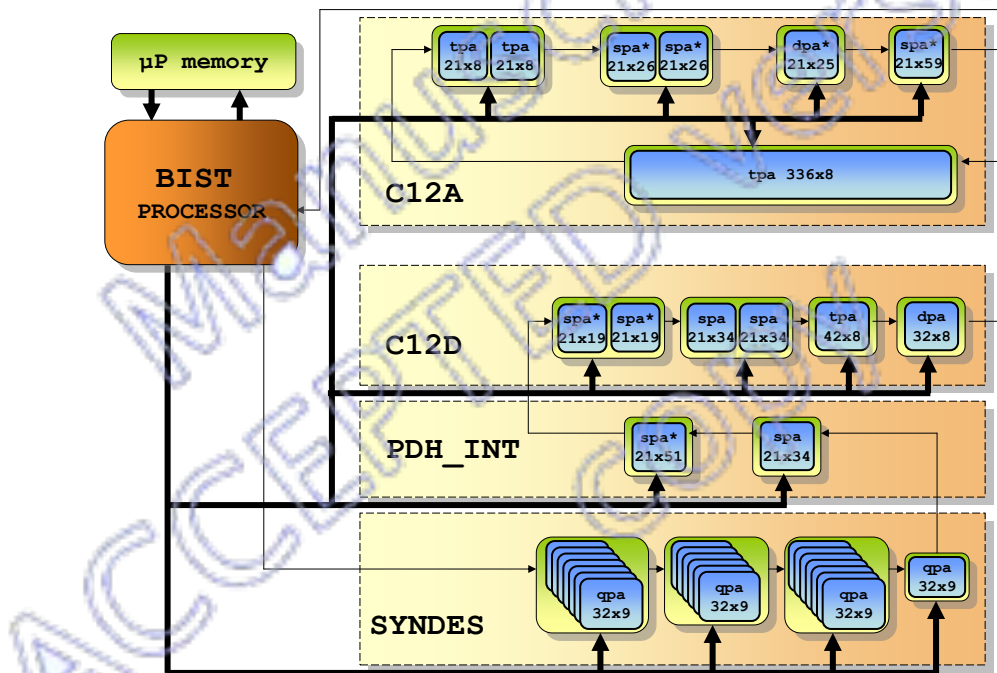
µP memory

BIST
PROCESSOR

tpa 21x8
tpa 21x8
spa* 21x26
spa* 21x26
dpa* 21x25
spa* 21x59

tpa 336x8

C12A

C12D

spa* 21x19
spa* 21x19
spa 21x34
spa 21x34
tpa 42x8
dpa 32x8

PDH_INT

spa* 21x51
spa 21x34

SYNDES

qpa 32x9
qpa 32x9
qpa 32x9
qpa 32x9